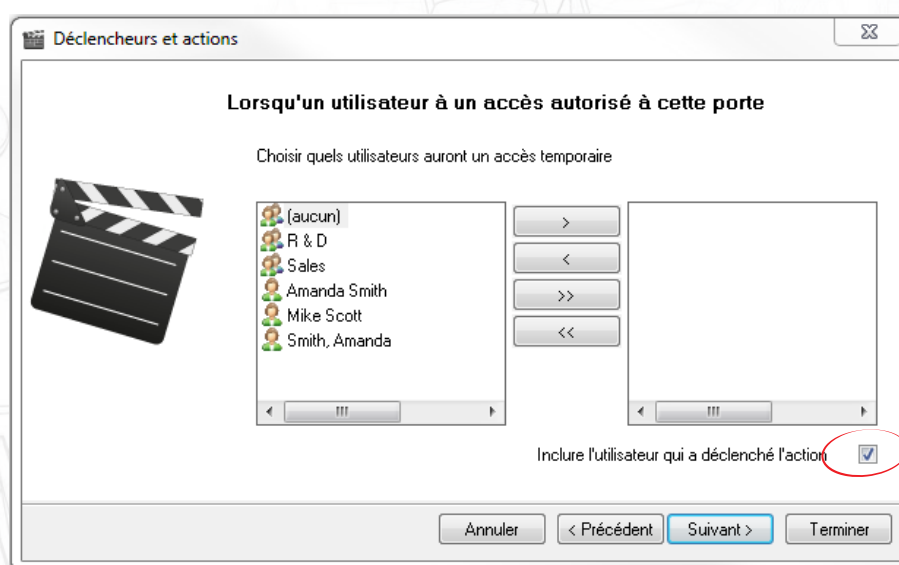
Déclencheurs et actions

Lorsqu'un utilisateur à un accès autorisé à cette porte

Choisir quels utilisateurs auront un accès temporaire

(aucun)
R & D
Sales
Amanda Smith
Mike Scott
Smith, Amanda

>
<
>>
<<

Inclure l'utilisateur qui a déclenché l'action

Annuler
< Précédent
Suivant >
Terminer